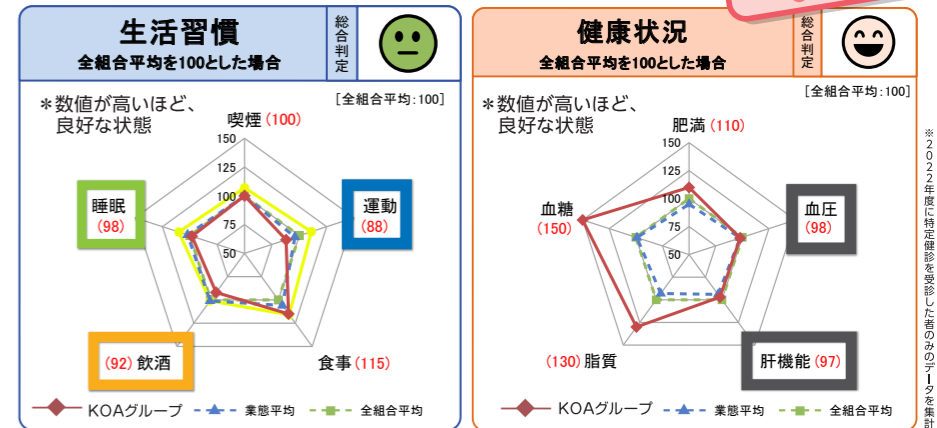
生活習慣
全組合平均を100とした場合
総合判定

[全組合平均:100]
＊数値が高いほど、良好な状態

喫煙 (100)
運動 (88)
食事 (115)
(92) 飲酒
睡眠 (98)

150
125
100
75
50

KOAグループ　業態平均　全組合平均

健康状況
全組合平均を100とした場合
総合判定

[全組合平均:100]
＊数値が高いほど、良好な状態

肥満 (110)
血圧 (98)
肝機能 (97)
(130) 脂質
血糖 (150)

150
125
100
75
50

KOAグループ　業態平均　全組合平均

※2022年度に特定健診を受診した者のみのデータを集計